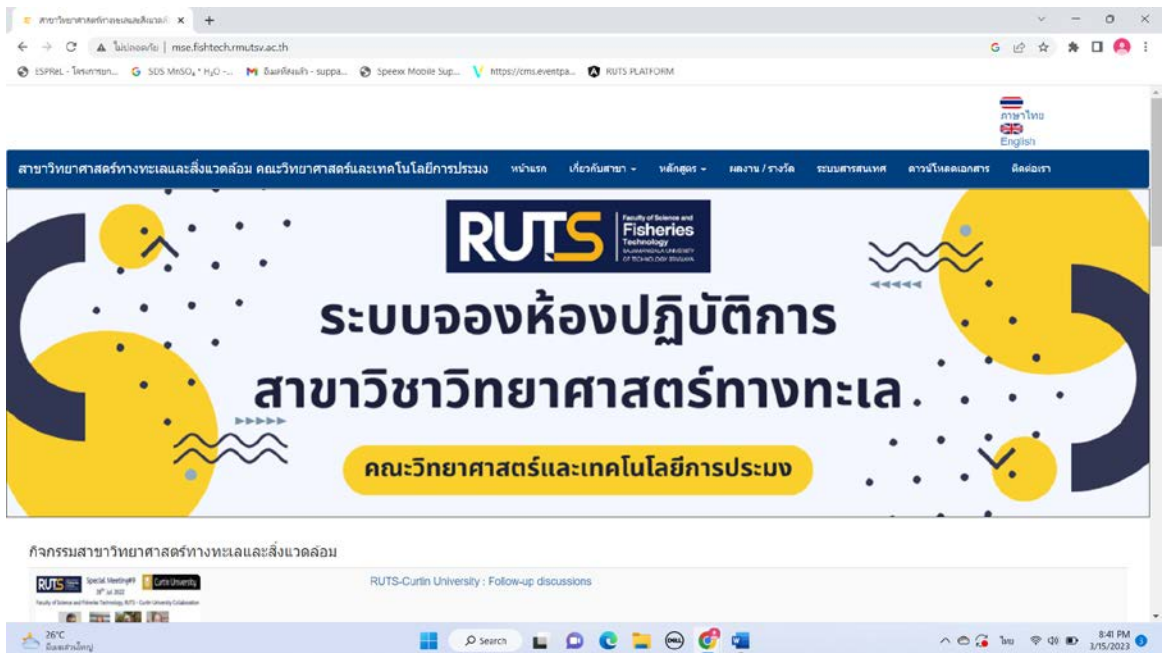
สาขาวิทยาศาสตร์ทางทะเลและสิ่งแวดล้อม ×

ไม่ปลอดภัย | mse.fishtech.rmutsv.ac.th

ESPReL - โครงการยก... SDS MnSO₄ * H₂O -... อินเตอร์เน็ต - suppa... Speexx Mobile Sup... https://cms.eventpa... RUTS PLATFORM

ภาษาไทย
English

สาขาวิทยาศาสตร์ทางทะเลและสิ่งแวดล้อม คณะวิทยาศาสตร์และเทคโนโลยีการประมง หน้าแรก เกี่ยวกับสาขา หลักสูตร ผลงาน / รางวัล ระบบสารสนเทศ ดาวน์โหลดเอกสาร ติดต่อเรา

RUTS Faculty of Science and Fisheries Technology RAJAMANGALA UNIVERSITY OF TECHNOLOGY SRIVIJAYA

ระบบจองห้องปฏิบัติการ
สาขาวิชาวิทยาศาสตร์ทางทะเล

คณะวิทยาศาสตร์และเทคโนโลยีการประมง

กิจกรรมสาขาวิทยาศาสตร์ทางทะเลและสิ่งแวดล้อม

RUTS Special Meeting#9 Curtin University

RUTS-Curtin University : Follow-up discussions

26°C

Search

8:41 PM
3/15/2023